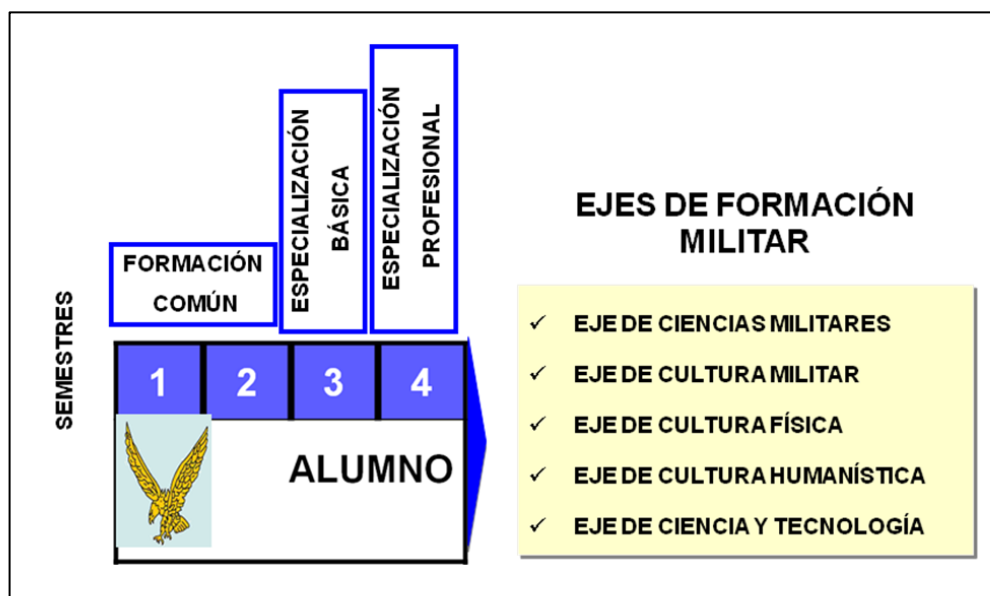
ESPECIALIZACIÓN PROFESIONAL

ESPECIALIZACIÓN BÁSICA

FORMACIÓN COMÚN

SEMESTRES

| 1 | 2 | 3 | 4 |
|---|---|---|---|

ALUMNO

EJES DE FORMACIÓN MILITAR

✓ EJE DE CIENCIAS MILITARES
✓ EJE DE CULTURA MILITAR
✓ EJE DE CULTURA FÍSICA
✓ EJE DE CULTURA HUMANÍSTICA
✓ EJE DE CIENCIA Y TECNOLOGÍA